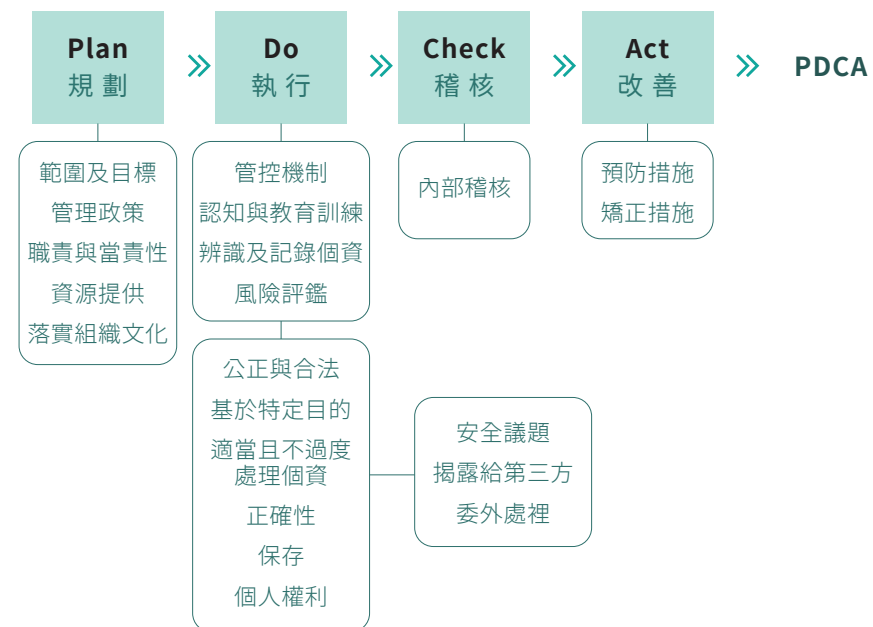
Plan
規劃

Do
執行

Check
稽核

Act
改善

PDCA

範圍及目標
管理政策
職責與當責性
資源提供
落實組織文化

管控機制
認知與教育訓練
辨識及記錄個資
風險評鑑

內部稽核

預防措施
矯正措施

公正與合法
基於特定目的
適當且不過度處理個資
正確性
保存
個人權利

安全議題
揭露給第三方
委外處裡